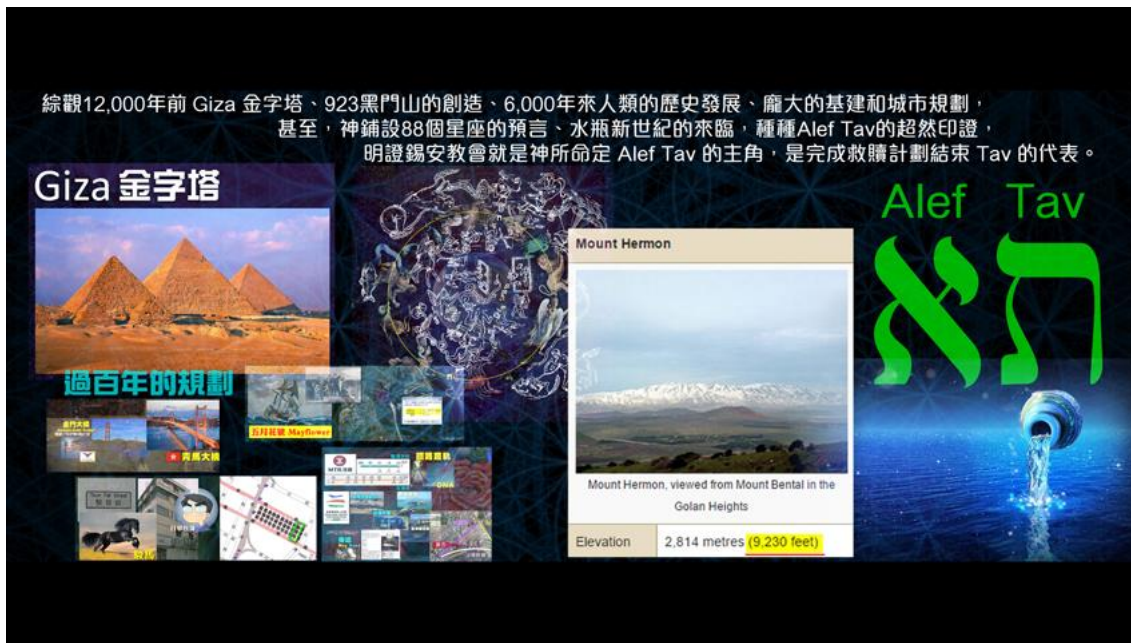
綜觀12,000年前 Giza 金字塔、923黑門山的創造、6,000年來人類的歷史發展、龐大的基建和城市規劃，甚至，神鋪設88個星座的預言、水瓶新世紀的來臨，種種Alef Tav的超然印證，明證錫安教會就是神所命定 Alef Tav 的主角，是完成救贖計劃結束 Tav 的代表。

Giza 金字塔

過百年的規劃

金門大橋

青馬大橋

五月花號 Mayflower

駿馬

Mount Hermon

Mount Hermon, viewed from Mount Bental in the Golan Heights

| Elevation | 2,814 metres (9,230 feet) |
|---|---|

Alef Tav

את